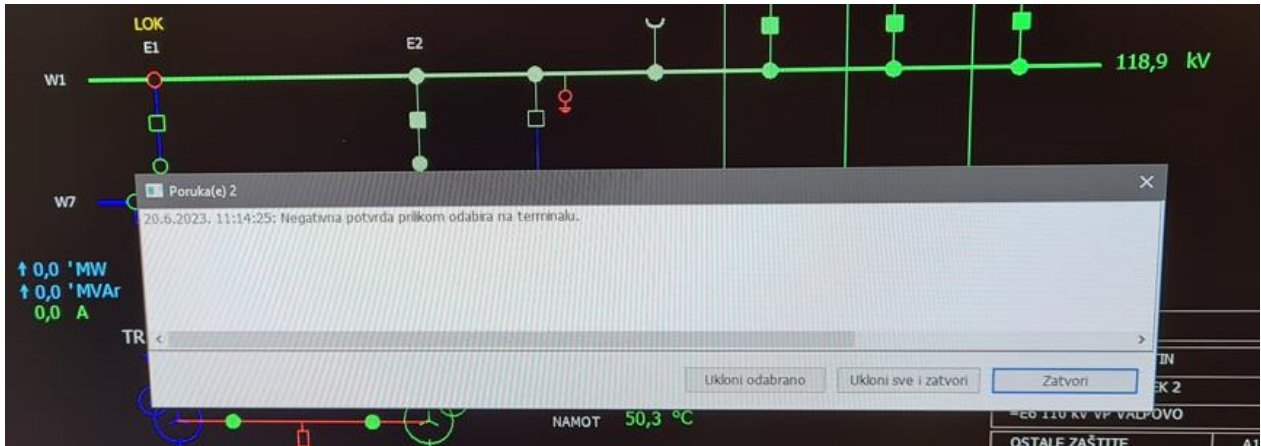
LOK
E1
E2
W1
118,9 kV
W7
Poruka(e) 2
20.6.2023. 11:14:25: Negativna potvrda prilikom odabira na terminalu.
↑ 0,0 'MW
↑ 0,0 'MVAr
0,0 A
TR
Ukloni odabrano
Ukloni sve i zatvori
Zatvori
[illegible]TIN
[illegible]EK 2
=E8 110 kV VP VALPOVO
NAMOT 50,3 °C
OSTALE ZAŠTITE
A1